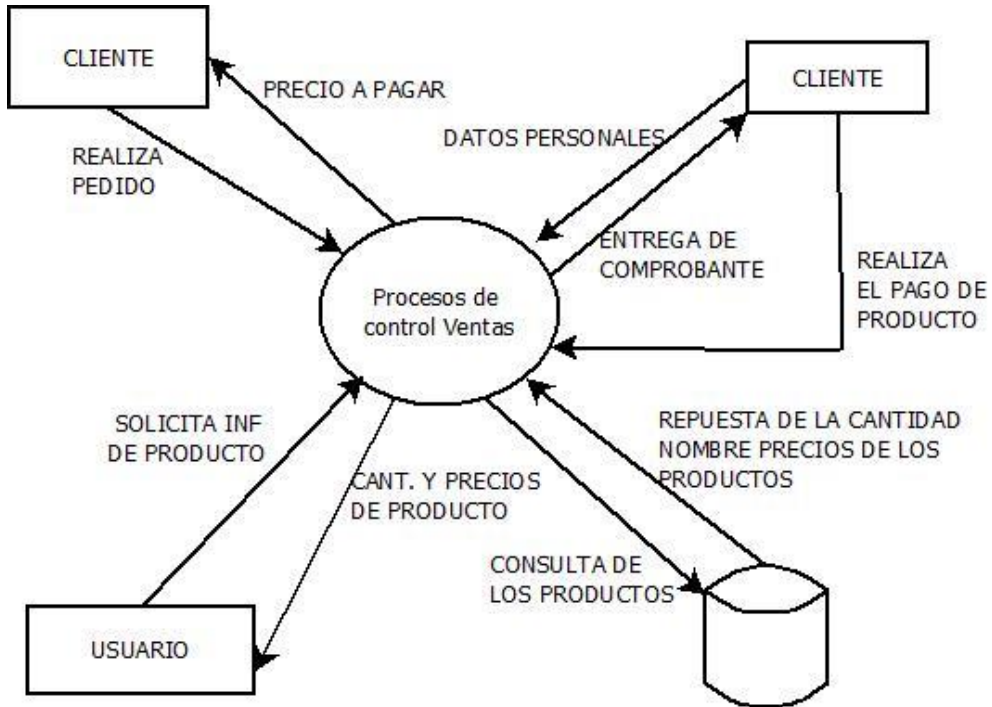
CLIENTE

PRECIO A PAGAR

CLIENTE

DATOS PERSONALES

REALIZA PEDIDO

ENTREGA DE COMPROBANTE

REALIZA EL PAGO DE PRODUCTO

Procesos de control Ventas

SOLICITA INF DE PRODUCTO

REPUESTA DE LA CANTIDAD NOMBRE PRECIOS DE LOS PRODUCTOS

CANT. Y PRECIOS DE PRODUCTO

CONSULTA DE LOS PRODUCTOS

USUARIO